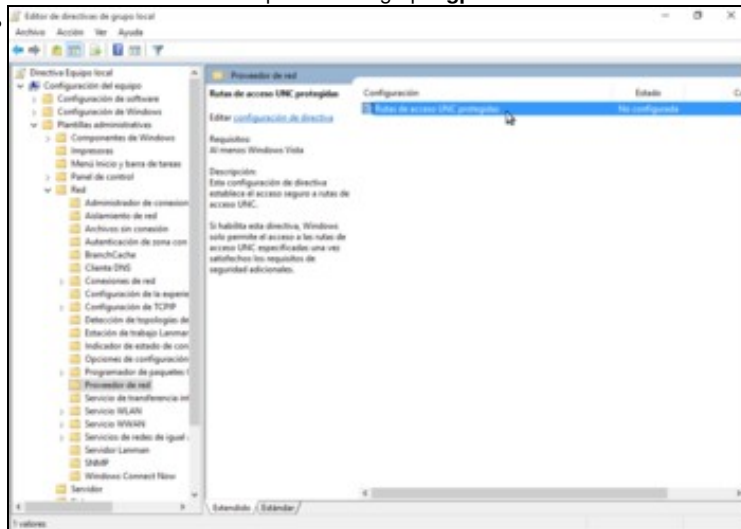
Editor de directivas de grupo local

Archivo Acción Ver Ayuda

Directiva Equipo local
Configuración del equipo
Configuración de software
Configuración de Windows
Plantillas administrativas
Componentes de Windows
Impresoras
Menú Inicio y barra de tareas
Panel de control
Red
Administrador de conexion
Aislamiento de red
Archivos sin conexión
Autenticación de zona con
BranchCache
Cliente DNS
Conexiones de red
Configuración de la experie
Configuración de TCPIP
Detección de topologías de
Estación de trabajo Lanmar
Indicador de estado de con
Opciones de configuración
Programador de paquetes
Proveedor de red
Servicio de transferencia int
Servicio WLAN
Servicio WWAN
Servicios de redes de igual
Servidor Lanman
SNMP
Windows Connect Now
Servidor

Proveedor de red

Rutas de acceso UNC protegidas

Editar configuración de directiva

Requisitos:
Al menos Windows Vista

Descripción:
Esta configuración de directiva establece el acceso seguro a rutas de acceso UNC.

Si habilita esta directiva, Windows solo permite el acceso a las rutas de acceso UNC especificadas una vez satisfechos los requisitos de seguridad adicionales.

| Configuración | Estado | C |
|---|---|---|
| Rutas de acceso UNC protegidas | No configurada | |

Extendido / Estándar

1 valores